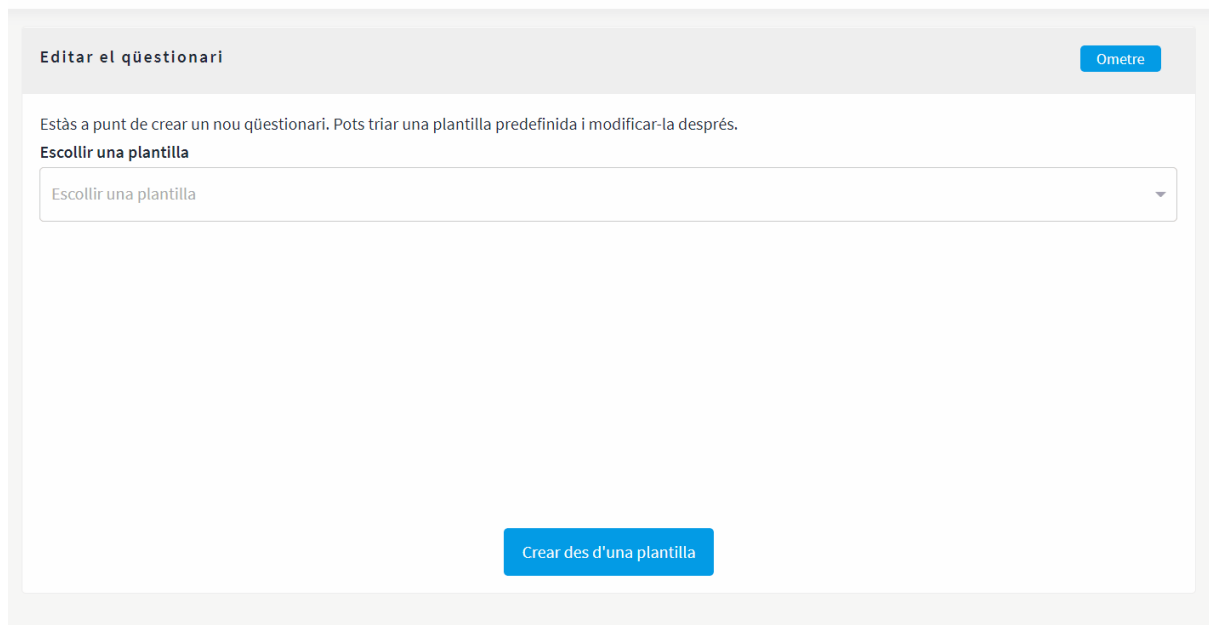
Editar el qüestionari

Ometre

Estàs a punt de crear un nou qüestionari. Pots triar una plantilla predefinida i modificar-la després.

Escollir una plantilla

Escollir una plantilla

Crear des d'una plantilla